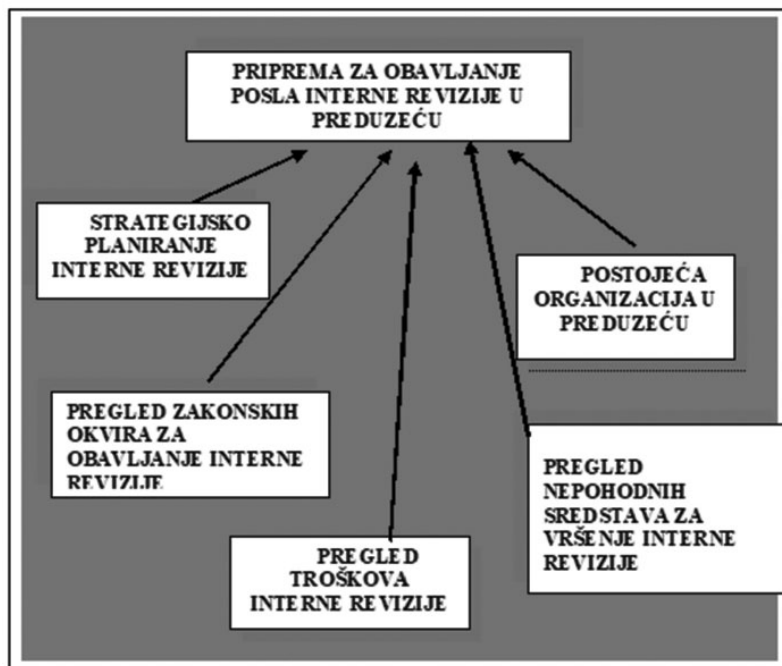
PRIPREMA ZA OBAVLJANJE POSLA INTERNE REVIZIJE U PREDUZEĆU

STRATEGIJSKO PLANIRANJE INTERNE REVIZIJE

POSTOJEĆA ORGANIZACIJA U PREDUZEĆU

PREGLED ZAKONSKIH OKVIRA ZA OBAVLJANJE INTERNE REVIZIJE

PREGLED NEPOHODNIH SREDSTAVA ZA VRŠENJE INTERNE REVIZIJE

PREGLED TROŠKOVA INTERNE REVIZIJE